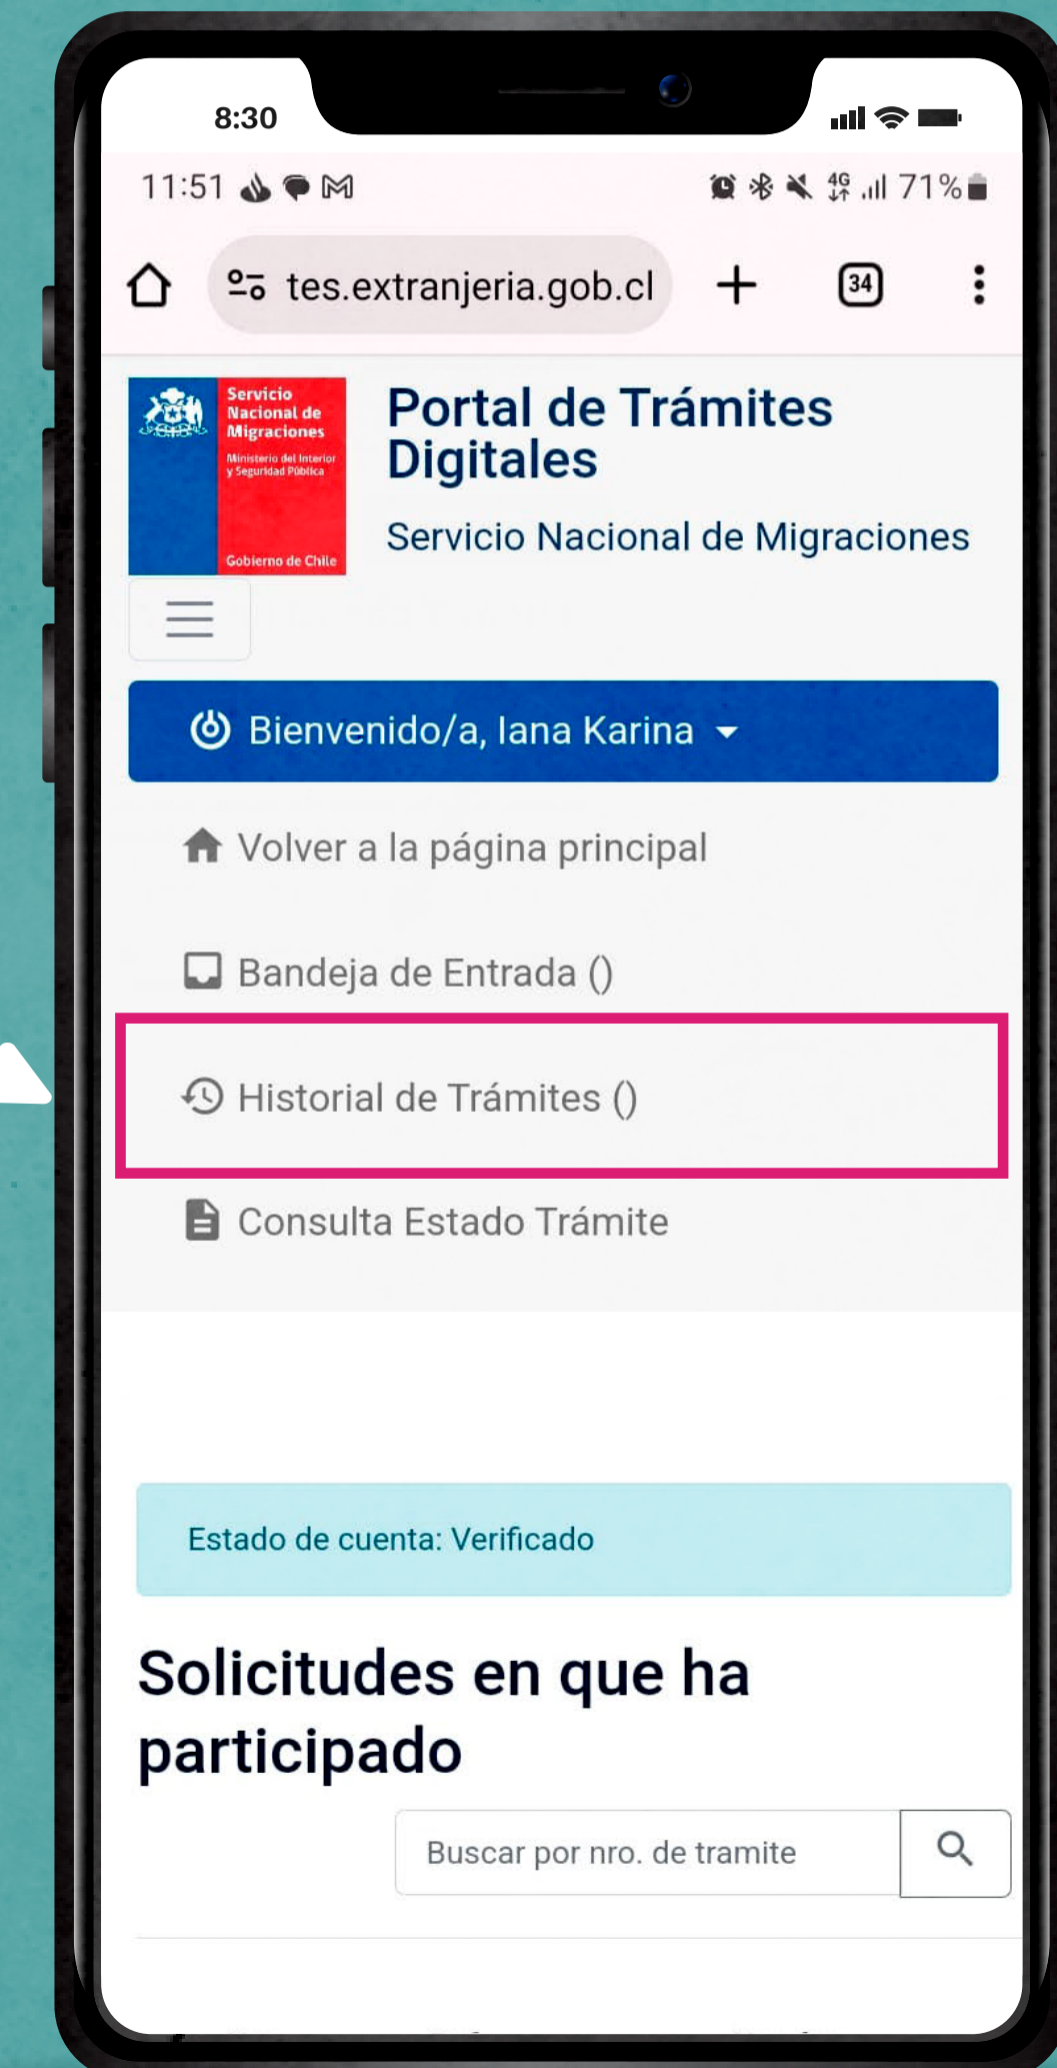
8:30

11:51

71%

tes.extranjeria.gob.cl

34

Servicio Nacional de Migraciones
Ministerio del Interior y Seguridad Pública
Gobierno de Chile

Portal de Trámites Digitales

Servicio Nacional de Migraciones

Bienvenido/a, Iana Karina

Volver a la página principal

Bandeja de Entrada ()

Historial de Trámites ()

Consulta Estado Trámite

Estado de cuenta: Verificado

Solicitudes en que ha participado

Buscar por nro. de tramite